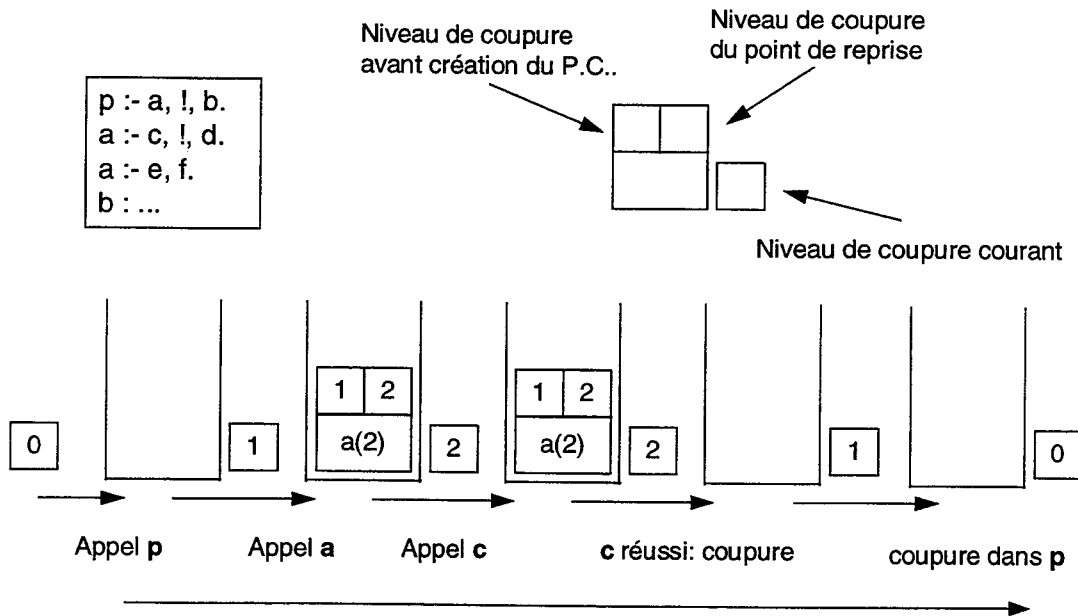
p :- a, !, b.
a :- c, !, d.
a :- e, f.
b : ...

Niveau de coupure avant création du P.C..

Niveau de coupure du point de reprise

Niveau de coupure courant

0

1

1 | 2
a(2)

2

1 | 2
a(2)

2

1

0

Appel **p**

Appel **a**

Appel **c**

**c** réussi: coupure

coupure dans **p**